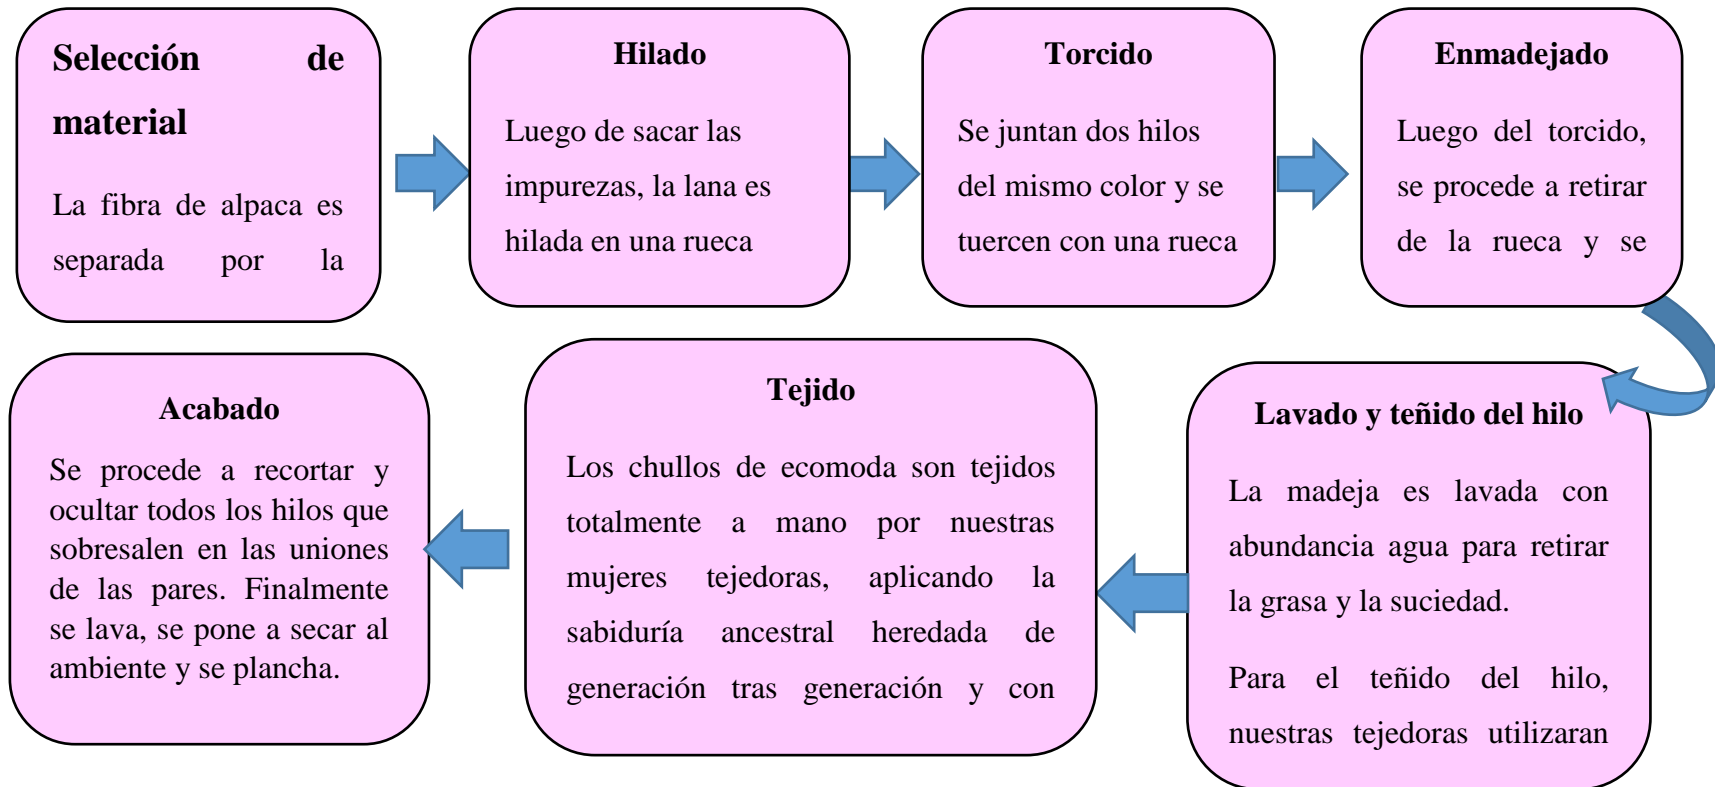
Selección de material

La fibra de alpaca es separada por la

Hilado

Luego de sacar las impurezas, la lana es hilada en una rueca

Torcido

Se juntan dos hilos del mismo color y se tuercen con una rueca

Enmadejado

Luego del torcido, se procede a retirar de la rueca y se

Lavado y teñido del hilo

La madeja es lavada con abundancia agua para retirar la grasa y la suciedad.

Para el teñido del hilo, nuestras tejedoras utilizaran

Tejido

Los chullos de ecomoda son tejidos totalmente a mano por nuestras mujeres tejedoras, aplicando la sabiduría ancestral heredada de generación tras generación y con

Acabado

Se procede a recortar y ocultar todos los hilos que sobresalen en las uniones de las pares. Finalmente se lava, se pone a secar al ambiente y se plancha.